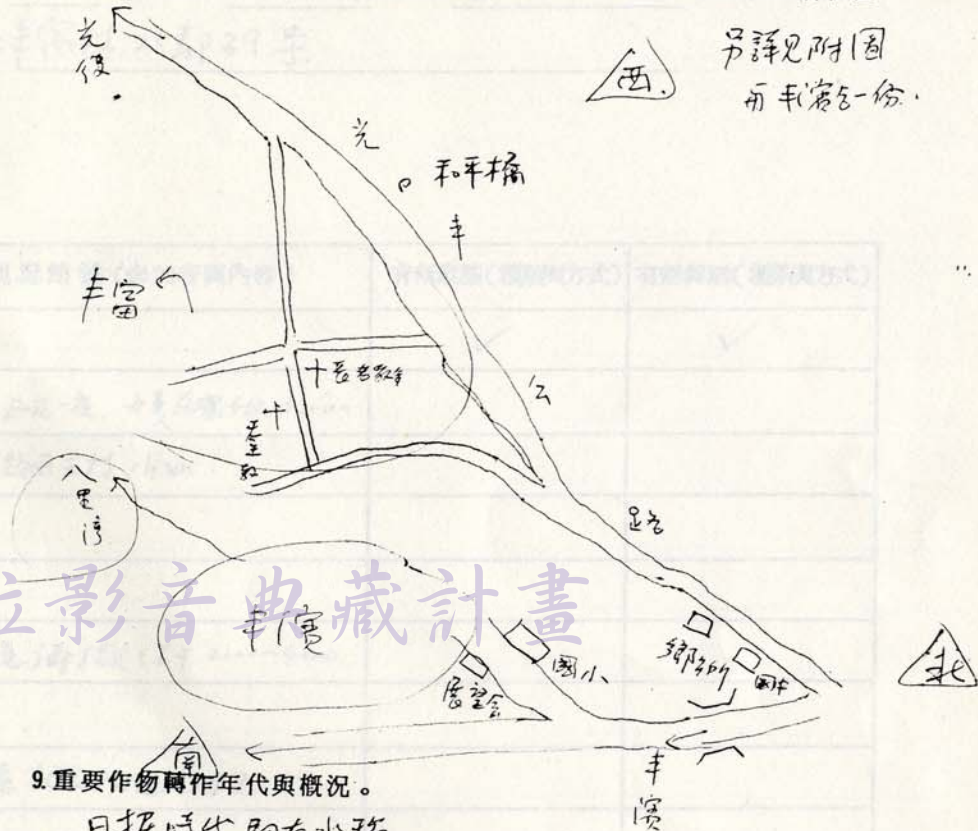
光復

西

另詳見附圖
由我寄至一份.

光

和平橋

豐

豐富

十甚名教會

十

甚

站

公

八里灣

路

立影音典藏計畫

豐濱

國小

鄉公所

國中

活動會

北

南

豐

濱

9.重要作物轉作年代與概況。

日據時代即有水稻